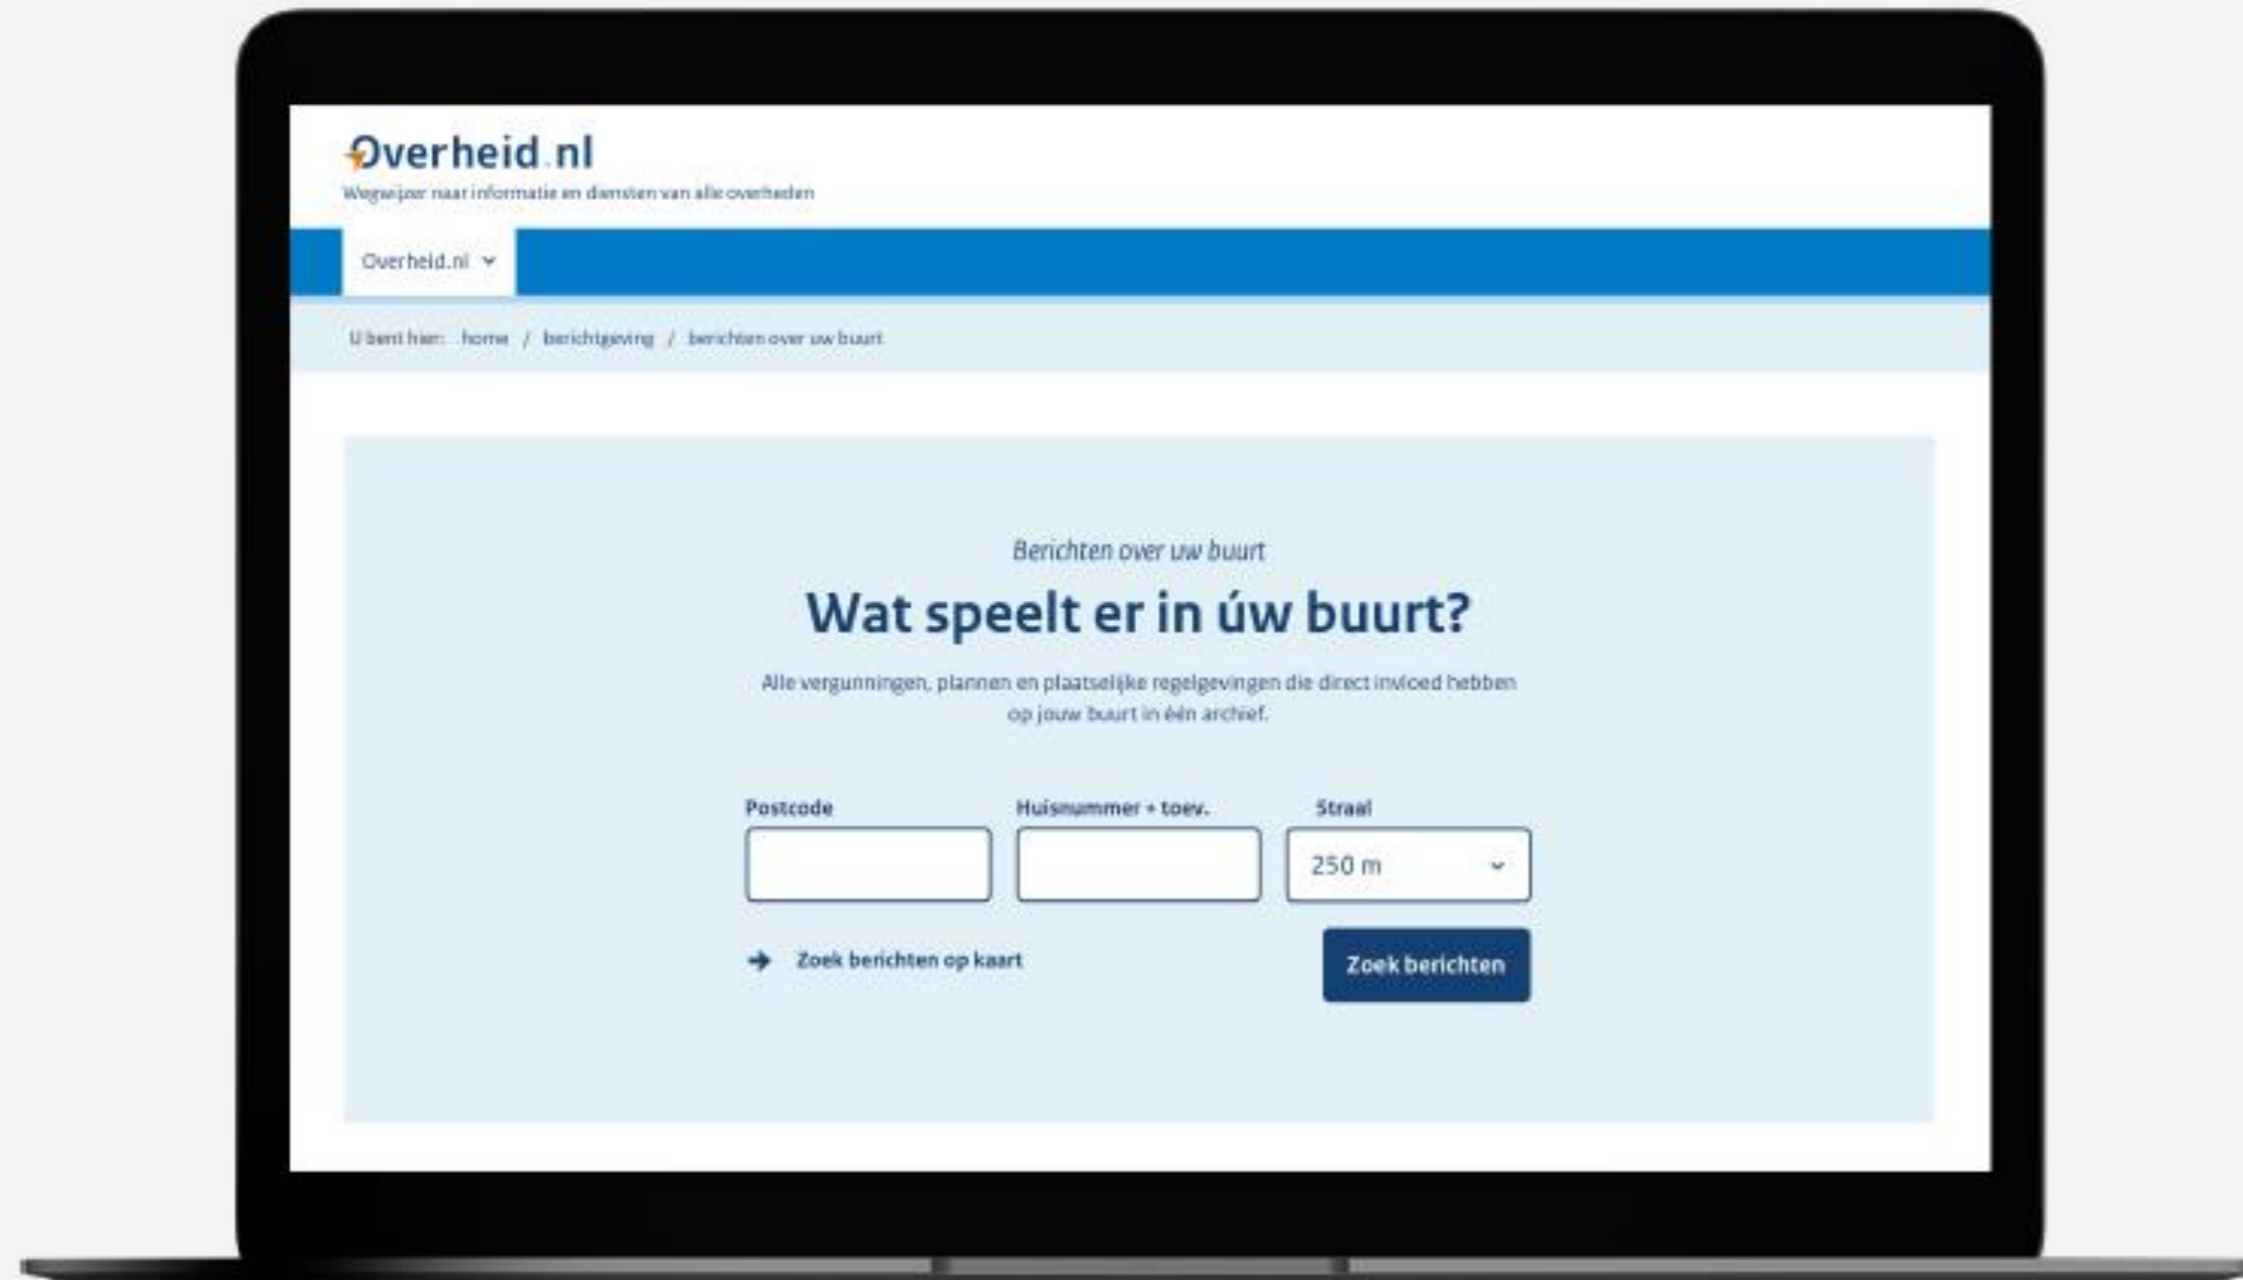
Overheid.nl
Wegwijzer naar informatie en diensten van alle overheden

Overheid.nl

U bent hier: home / berichtgeving / berichten over uw buurt

Berichten over uw buurt

Wat speelt er in úw buurt?

Alle vergunningen, plannen en plaatselijke regelgevingen die direct invloed hebben op jouw buurt in één archief.

Postcode

Huisnummer + toev.

Straal

250 m

Zoek berichten op kaart

Zoek berichten